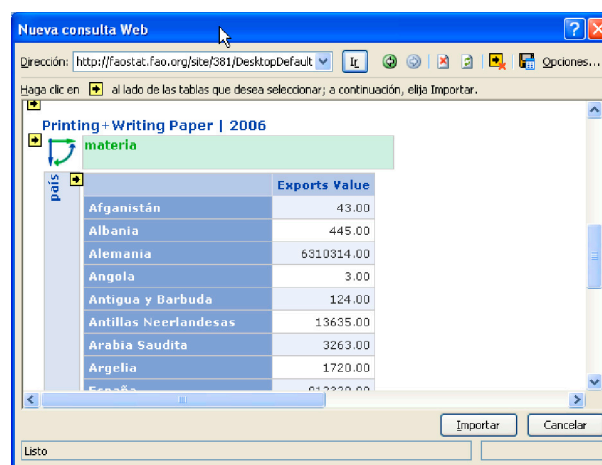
Nueva consulta Web

Dirección: http://faostat.fao.org/site/381/DesktopDefault

Ir

Opciones...

Haga clic en al lado de las tablas que desea seleccionar; a continuación, elija Importar.

Printing+Writing Paper | 2006

materia

país

| | Exports Value |
|---|---|
| Afganistán | 43.00 |
| Albania | 445.00 |
| Alemania | 6310314.00 |
| Angola | 3.00 |
| Antigua y Barbuda | 124.00 |
| Antillas Neerlandesas | 13635.00 |
| Arabia Saudita | 3263.00 |
| Argelia | 1720.00 |
| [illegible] | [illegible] |

Importar

Cancelar

Listo